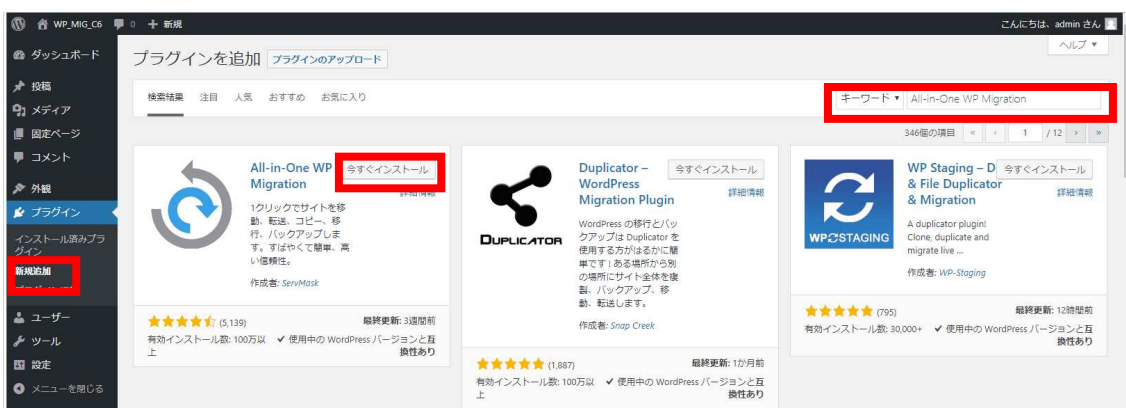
WP_MIG_C6 0 + 新規

こんにちは、admin さん

ダッシュボード

投稿

メディア

固定ページ

コメント

外観

プラグイン

インストール済みプラグイン

新規追加

ユーザー

ツール

設定

メニューを閉じる

プラグインを追加 プラグインのアップロード

ヘルプ ▼

検索結果 注目 人気 おすすめ お気に入り

キーワード ▼ All-in-One WP Migration

346個の項目 « ‹ 1 / 12 › »

All-in-One WP Migration

今すぐインストール

詳細情報

1クリックでサイトを移動、転送、コピー、移行、バックアップします。すばやくて簡単、高い信頼性。

作成者: ServMask

(5,139)

最終更新: 3週間前

有効インストール数: 100万以上

✔ 使用中の WordPress バージョンと互換性あり

Duplicator – WordPress Migration Plugin

今すぐインストール

詳細情報

DUPLICATOR

WordPress の移行とバックアップは Duplicator を使用する方がはるかに簡単です！ある場所から別の場所にサイト全体を複製、バックアップ、移動、転送します。

作成者: Snap Creek

(1,887)

最終更新: 1か月前

有効インストール数: 100万以上

✔ 使用中の WordPress バージョンと互換性あり

WP Staging – D & File Duplicator & Migration

今すぐインストール

詳細情報

WPSTAGING

A duplicator plugin! Clone, duplicate and migrate live ...

作成者: WP-Staging

(795)

最終更新: 12時間前

有効インストール数: 30,000+

✔ 使用中の WordPress バージョンと互換性あり